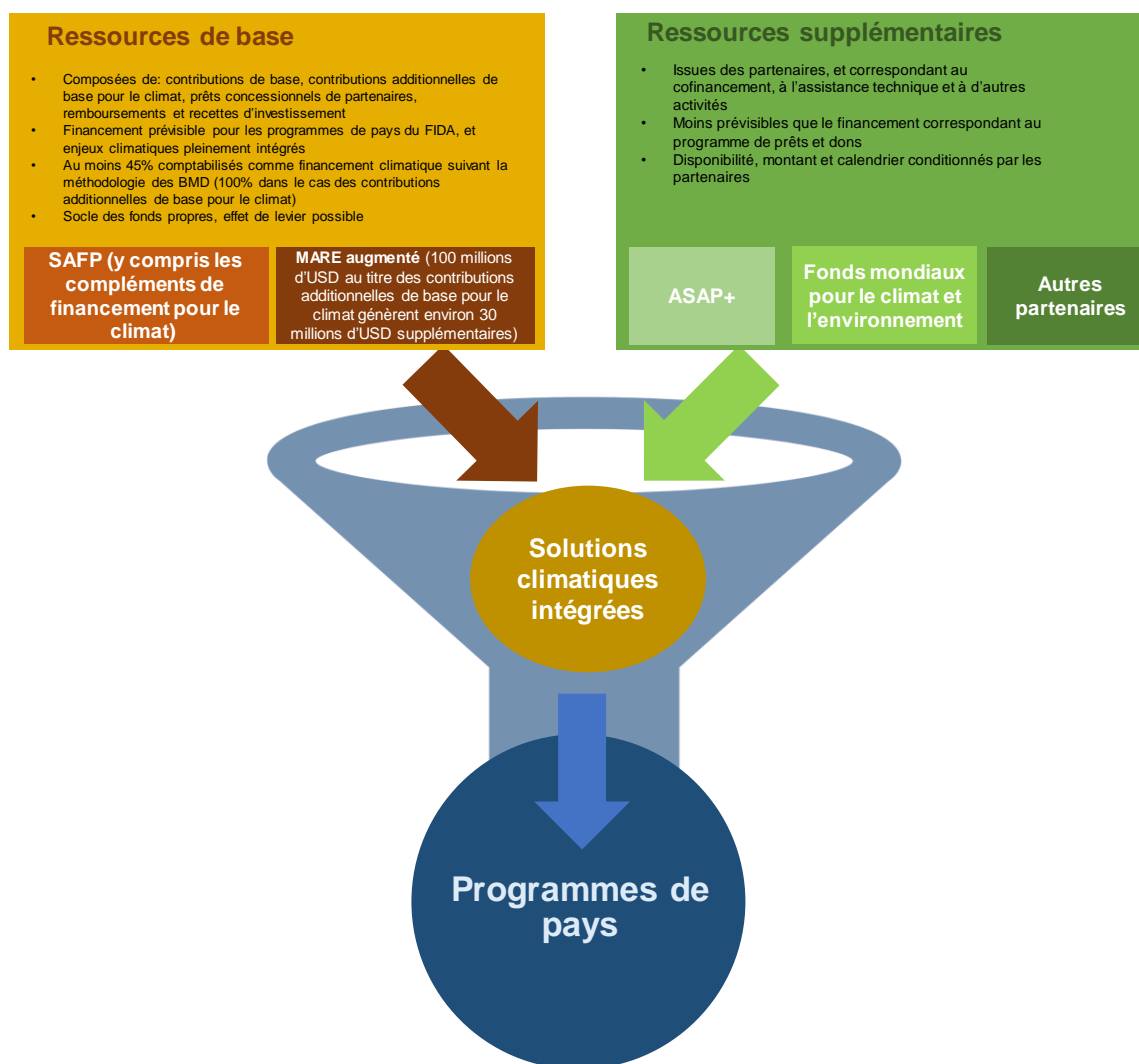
Ressources de base

- Composées de: contributions de base, contributions additionnelles de base pour le climat, prêts concessionnels de partenaires, remboursements et recettes d'investissement
- Financement prévisible pour les programmes de pays du FIDA, et enjeux climatiques pleinement intégrés
- Au moins 45% comptabilisés comme financement climatique suivant la méthodologie des BMD (100% dans le cas des contributions additionnelles de base pour le climat)
- Socle des fonds propres, effet de levier possible

SAFP (y compris les compléments de financement pour le climat)

MARE augmenté (100 millions d'USD au titre des contributions additionnelles de base pour le climat génèrent environ 30 millions d'USD supplémentaires)

Ressources supplémentaires

- Issues des partenaires, et correspondant au cofinancement, à l'assistance technique et à d'autres activités
- Moins prévisibles que le financement correspondant au programme de prêts et dons
- Disponibilité, montant et calendrier conditionnés par les partenaires

ASAP+

Fonds mondiaux pour le climat et l'environnement

Autres partenaires

Solutions climatiques intégrées

Programmes de pays